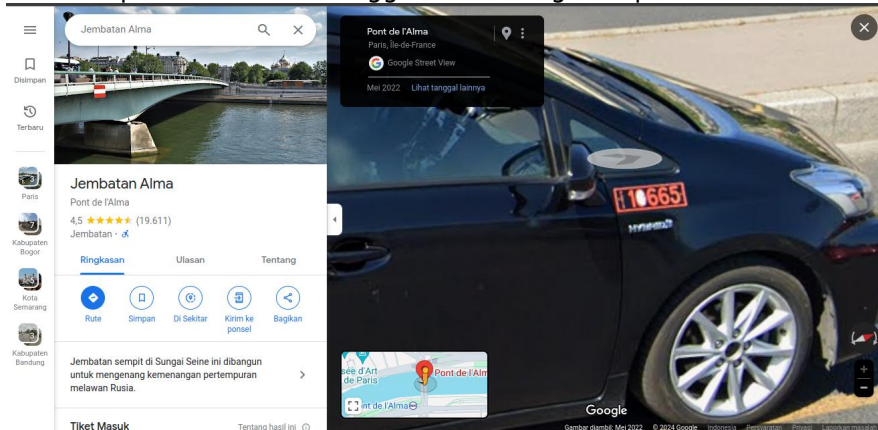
Disimpan
Terbaru
Paris
Kabupaten Bogor
Kota Semarang
Kabupaten Bandung

Jembatan Alma

Jembatan Alma
Pont de l'Alma
4,5 ★★★★★ (19.611)
Jembatan ·

Ringkasan
Ulasan
Tentang

Rute
Simpan
Di Sekitar
Kirim ke ponsel
Bagikan

Jembatan sempit di Sungai Seine ini dibangun untuk mengenang kemenangan pertempuran melawan Rusia.

Tiket Masuk
Tentang hasil ini

Pont de l'Alma
Paris, Île-de-France
Google Street View
Mei 2022 Lihat tanggal lainnya

10665
HYBRID

sée d'Art de Paris
Pont de l'Alm
nt de l'Alma

Google
Gambar diambil: Mei 2022 © 2024 Google Indonesia Persyaratan Privasi Laporkan masalah